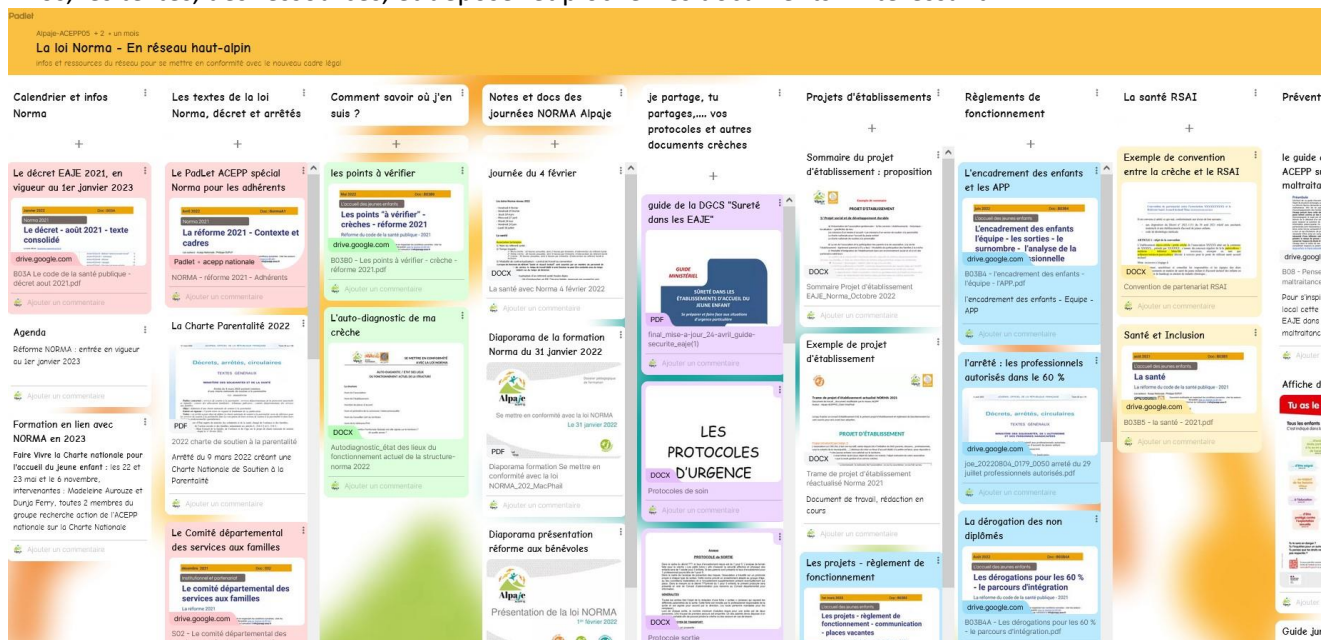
Padlet

Alpaje-ACEPP05 + 2 • un mois

La loi Norma - En réseau haut-alpin

infos et ressources du réseau pour se mettre en conformité avec le nouveau cadre légal

Calendrier et infos Norma

Le décret EAJE 2021, en vigueur au 1er janvier 2023

Le décret - août 2021 - texte consolidé

drive.google.com

B03A Le code de la santé publique - décret aout 2021.pdf

Ajouter un commentaire

Agenda

Réforme NORMA : entrée en vigueur au 1er janvier 2023

Ajouter un commentaire

Formation en lien avec NORMA en 2023

Faire Vivre la Charte nationale pour l'accueil du jeune enfant : les 22 et 23 mai et le 6 novembre, intervenantes : Madeleine Aurouze et Dunja Ferry, toutes 2 membres du groupe recherche action de l'ACEPP nationale sur la Charte Nationale

Ajouter un commentaire

Les textes de la loi Norma, décret et arrêtés

Le PadLet ACEPP spécial Norma pour les adhérents

La réforme 2021 - Contexte et cadres

Padlet - acepp nationale

NORMA - réforme 2021 - Adhérents

Ajouter un commentaire

La Charte Parentalité 2022

Décrets, arrêtés, circulaires

PDF

2022 charte de soutien à la parentalité

Arrêté du 9 mars 2022 créant une Charte Nationale de Soutien à la Parentalité

Ajouter un commentaire

Le Comité départemental des services aux familles

Le comité départemental des services aux familles

drive.google.com

S02 - Le comité départemental des

Comment savoir où j'en suis ?

les points à vérifier

Les points "à vérifier" - crèches - réforme 2021

drive.google.com

B03B0 - Les points à vérifier - crèche - réforme 2021.pdf

Ajouter un commentaire

L'auto-diagnostic de ma crèche

DOCX

Autodiagnostic_état des lieux du fonctionnement actuel de la structure-norma 2022

Ajouter un commentaire

Notes et docs des journées NORMA Alpaje

journée du 4 février

DOCX

La santé avec Norma 4 février 2022

Ajouter un commentaire

Diaporama de la formation Norma du 31 janvier 2022

Alpaje

Se mettre en conformité avec la loi NORMA

Le 31 janvier 2022

PDF

Diaporama formation Se mettre en conformité avec la loi NORMA_202_MacPhail

Ajouter un commentaire

Diaporama présentation réforme aux bénévoles

Alpaje

Présentation de la loi NORMA

1er février 2022

je partage, tu partages,.... vos protocoles et autres documents crèches

guide de la DGCS "Sureté dans les EAJE"

GUIDE MINISTÉRIEL

SÛRETÉ DANS LES ÉTABLISSEMENTS D'ACCUEIL DU JEUNE ENFANT

PDF

final_mise-a-jour_24-avril_guide-securite_eaje(1)

LES PROTOCOLES D'URGENCE

DOCX

Protocoles de soin

Ajouter un commentaire

DOCX

Protocole sortie

Projets d'établissements

Sommaire du projet d'établissement : proposition

PROJET D'ETABLISSEMENT

DOCX

Sommaire Projet d'établissement EAJE_Norma_Octobre 2022

Ajouter un commentaire

Exemple de projet d'établissement

PROJET D'ÉTABLISSEMENT

DOCX

Trame de projet d'établissement réactualisé Norme 2021

Document de travail, rédaction en cours

Ajouter un commentaire

Les projets - règlement de fonctionnement

Les projets - règlement de fonctionnement - communication - places vacantes

Règlements de fonctionnement

L'encadrement des enfants et les APP

L'encadrement des enfants l'équipe - les sorties - le surnombre - l'analyse de la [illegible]onnelle

drive.google.com

B03B4 - l'encadrement des enfants - l'équipe - l'APP.pdf

l'encadrement des enfants - Equipe - APP

Ajouter un commentaire

l'arrêté : les professionnels autorisés dans le 60 %

Décrets, arrêtés, circulaires

drive.google.com

joe_20220804_0179_0050 arrêté du 29 juillet professionnels autorisés.pdf

Ajouter un commentaire

La dérogation des non diplômés

Les dérogations pour les 60 % - le parcours d'intégration

drive.google.com

B03B4A - Les dérogations pour les 60 % - le parcours d'intégration.pdf

La santé RSAI

Exemple de convention entre la crèche et le RSAI

DOCX

Convention de partenariat RSAI

Ajouter un commentaire

Santé et Inclusion

La santé

drive.google.com

B03B5 - la santé - 2021.pdf

Ajouter un commentaire

Prévent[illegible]

le guide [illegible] ACEPP s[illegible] maltrait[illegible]

drive.googl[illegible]

B08 - Pense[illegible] maltraitance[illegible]

Pour s'inspi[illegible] local cette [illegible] EAJE dans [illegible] maltraitanc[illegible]

Affiche d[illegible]

Tu as le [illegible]

Guide ju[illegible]